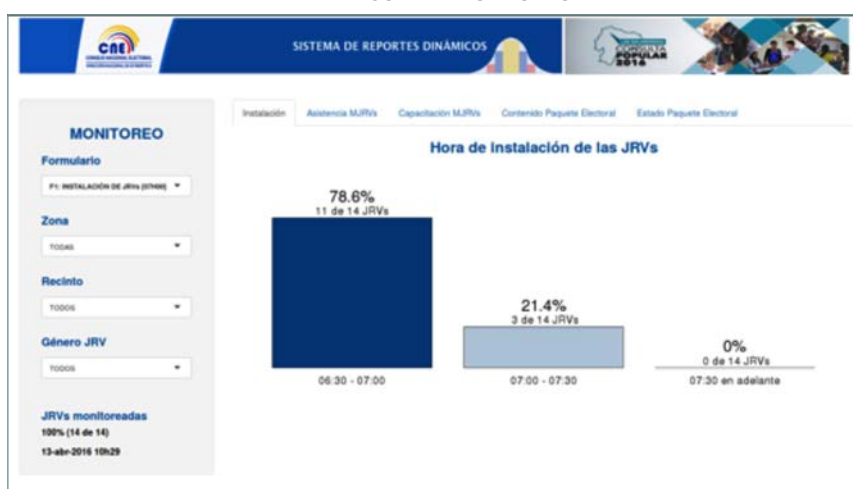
CNE
CONSEJO NACIONAL ELECTORAL

SISTEMA DE REPORTES DINÁMICOS

CONSULTA POPULAR 2018

MONITOREO

Formulario
F1: INSTALACIÓN DE JRVs (07h00)

Zona
TODAS

Recinto
TODOS

Género JRV
TODOS

JRVs monitoreadas
100% (14 de 14)
13-abr-2016 10h29

Instalación | Asistencia MJRVs | Capacitación MJRVs | Contenido Paquete Electoral | Estado Paquete Electoral

Hora de instalación de las JRVs

78.6%
11 de 14 JRVs
06:30 - 07:00

21.4%
3 de 14 JRVs
07:00 - 07:30

0%
0 de 14 JRVs
07:30 en adelante